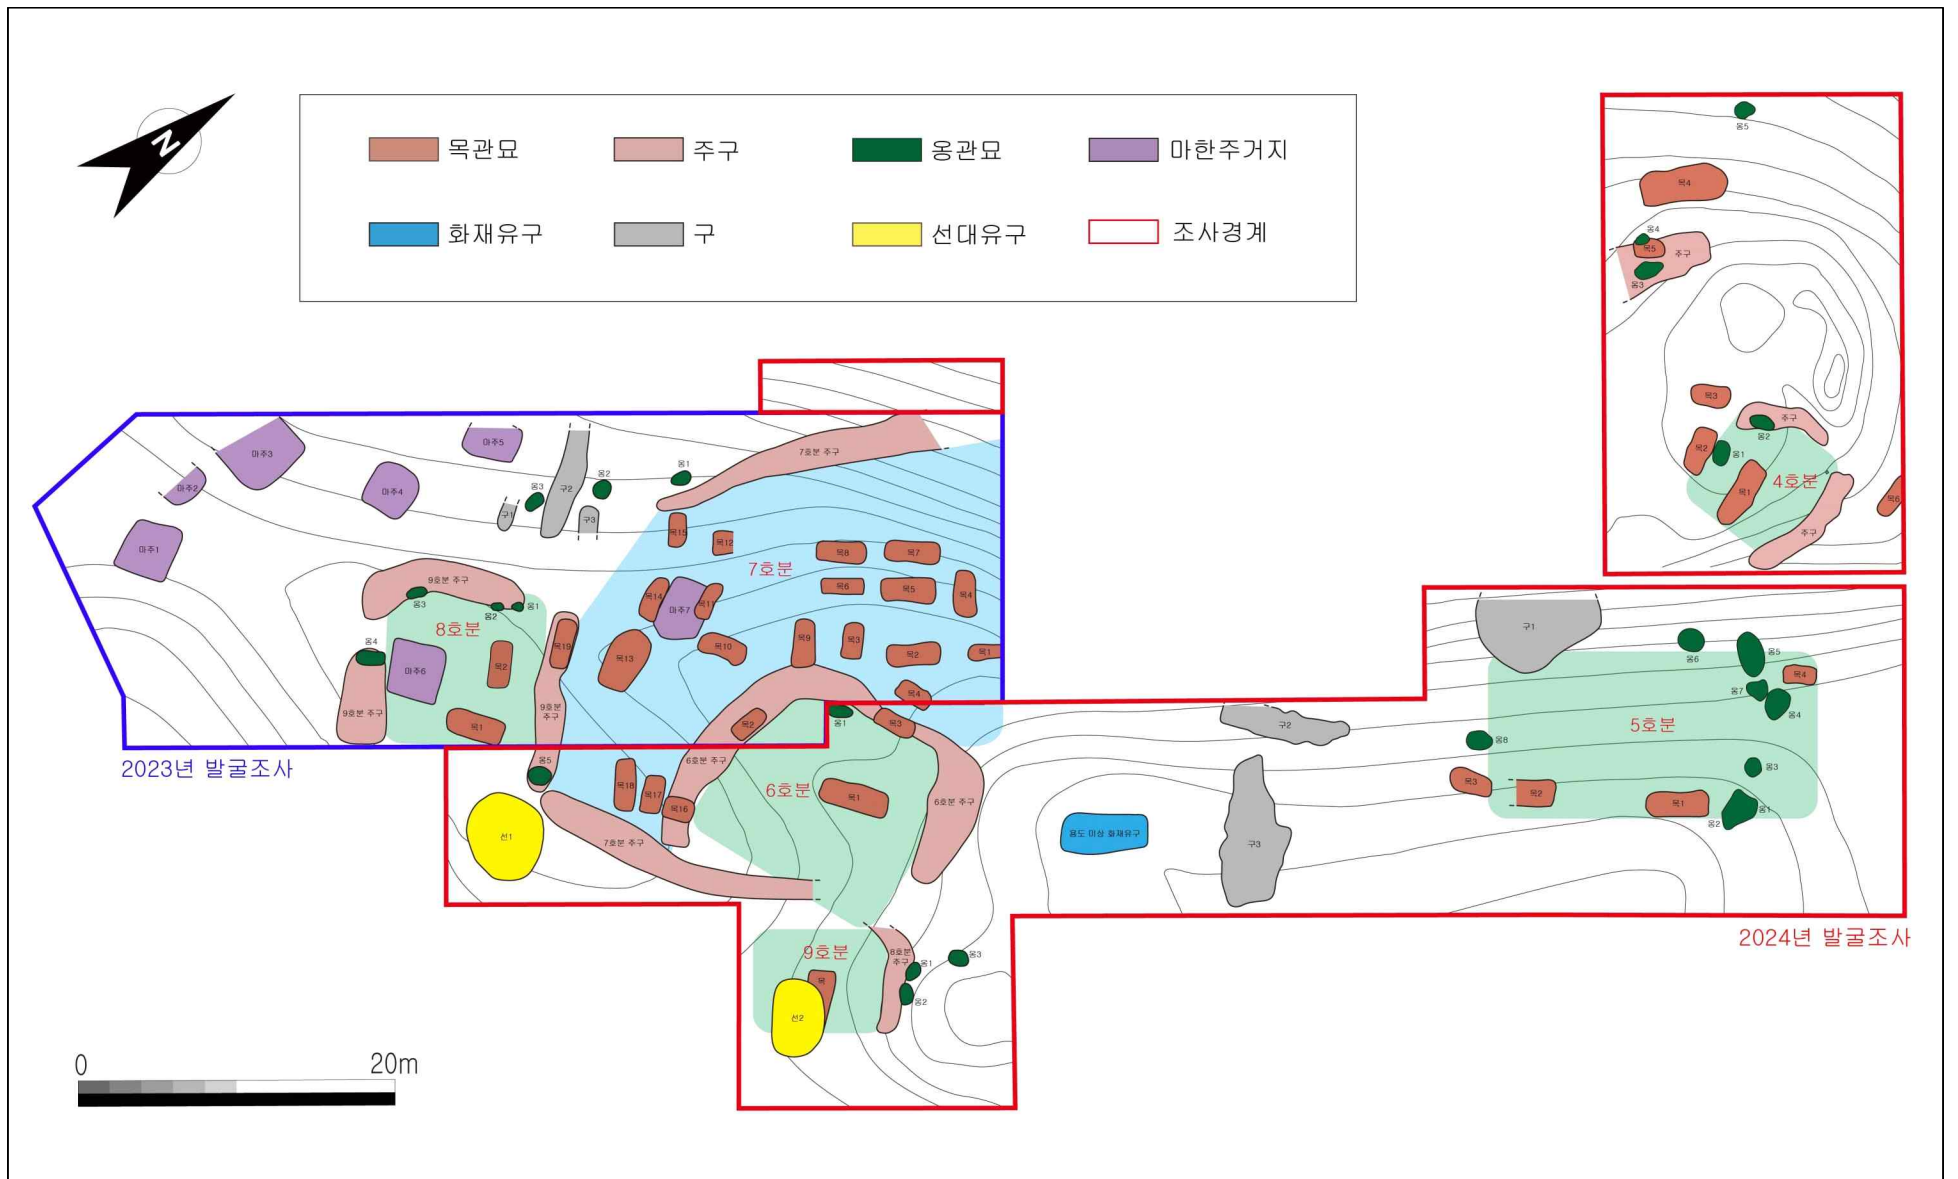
N

목관묘
주구
옹관묘
마한주거지
화재유구
구
선대유구
조사경계

마주3
마주2
마주1
마주5
마주4
구1
구2
구3
옹3
옹2
옹1
7호분 주구
목15
목12
목8
목7
7호분
9호분 주구
옹3
옹2
옹1
8호분
옹4
마주6
목2
목1
9호분 주구
목14
마주7
목11
목19
9호분 주구
목13
목10
목9
목3
목6
목5
목4
목2
목1
목4
옹1
목3
목2
6호분 주구
옹5
목18
목17
목16
7호분 주구
6호분
목1
6호분 주구
선1
9호분
8호분 주구
옹1
옹2
옹3
목
선2
2023년 발굴조사

옹5
목4
옹4
옹5
주구
옹3
목3
주구
옹2
목2
옹1
4호분
목1
주구
목6
구1
옹6
옹5
목4
옹7
옹4
5호분
구2
옹8
목3
목2
목1
옹3
옹1
옹2
구3
용도 미상 화재유구
2024년 발굴조사

0
20m